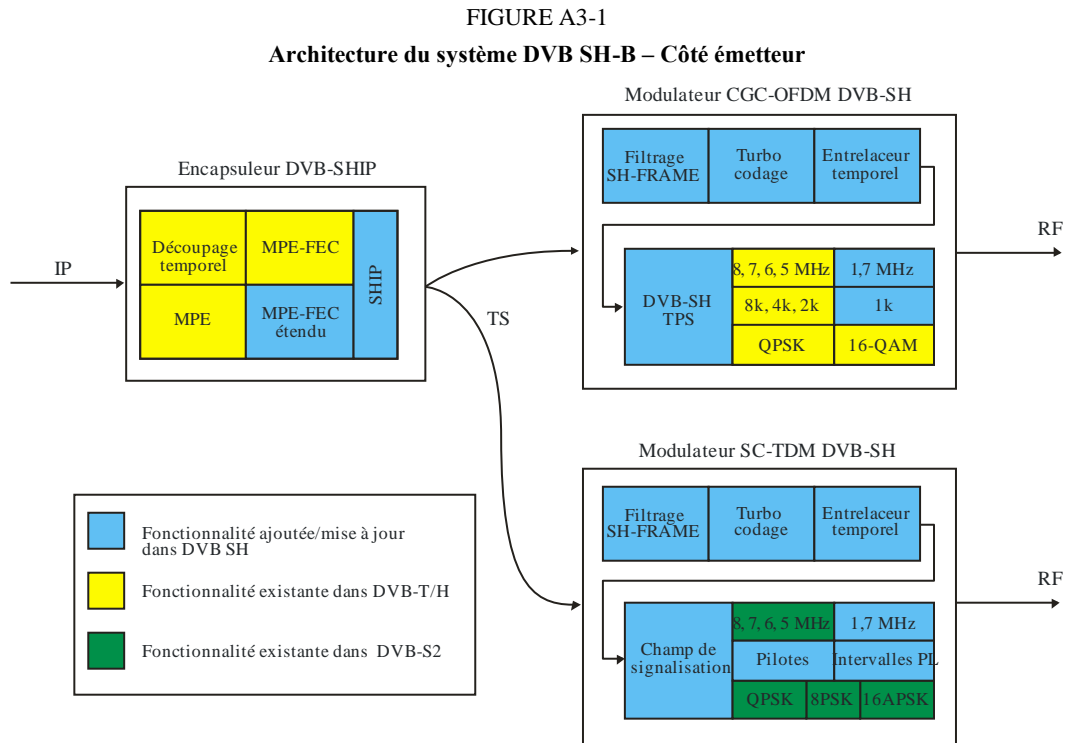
FIGURE A3-1

Architecture du système DVB SH-B – Côté émetteur

Encapsuleur DVB-SHIP

IP

Découpage temporel

MPE-FEC

MPE

MPE-FEC étendu

SHIP

TS

Modulateur CGC-OFDM DVB-SH

Filtrage SH-FRAME

Turbo codage

Entrelaceur temporel

RF

DVB-SH TPS

8, 7, 6, 5 MHz

1,7 MHz

8k, 4k, 2k

1k

QPSK

16-QAM

Modulateur SC-TDM DVB-SH

Filtrage SH-FRAME

Turbo codage

Entrelaceur temporel

RF

Champ de signalisation

8, 7, 6, 5 MHz

1,7 MHz

Pilotes

Intervalles PL

QPSK

8PSK

16APSK

Fonctionnalité ajoutée/mise à jour dans DVB SH

Fonctionnalité existante dans DVB-T/H

Fonctionnalité existante dans DVB-S2